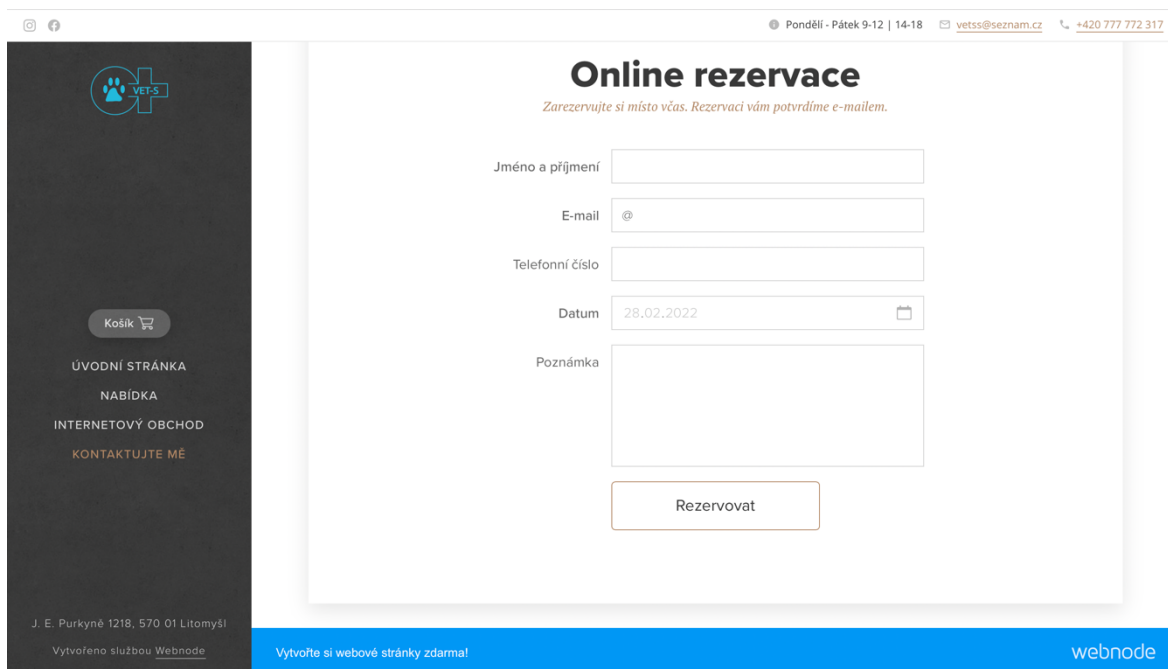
Pondělí - Pátek 9-12 | 14-18 vetss@seznam.cz +420 777 772 317

VET-S

Košík

ÚVODNÍ STRÁNKA
NABÍDKA
INTERNETOVÝ OBCHOD
KONTAKTUJTE MĚ

J. E. Purkyně 1218, 570 01 Litomyšl
Vytvořeno službou Webnode

Online rezervace
Zarezervujte si místo včas. Rezervaci vám potvrdíme e-mailem.

Jméno a příjmení

E-mail @

Telefonní číslo

Datum 28.02.2022

Poznámka

Rezervovat

Vytvořte si webové stránky zdarma!

webnode